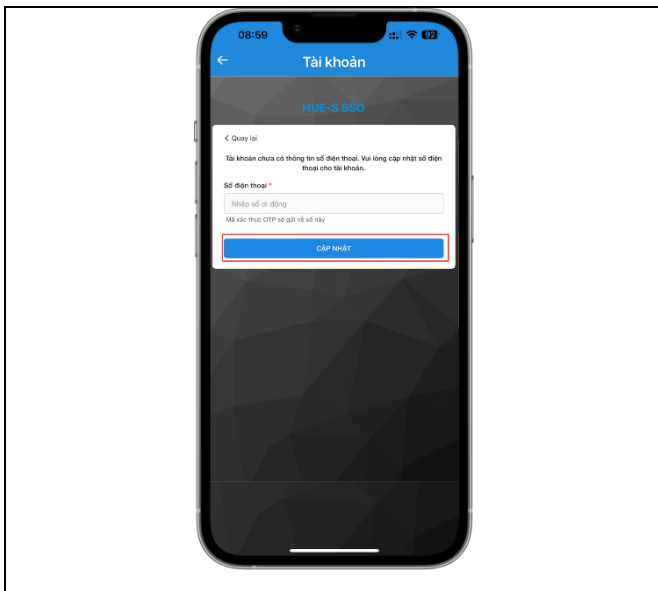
08:59

92

Tài khoản

HUE-S SSO

Quay lại

Tài khoản chưa có thông tin số điện thoại. Vui lòng cập nhật số điện thoại cho tài khoản.

Số điện thoại *

Nhập số di động

Mã xác thực OTP sẽ gửi về số này

CẬP NHẬT